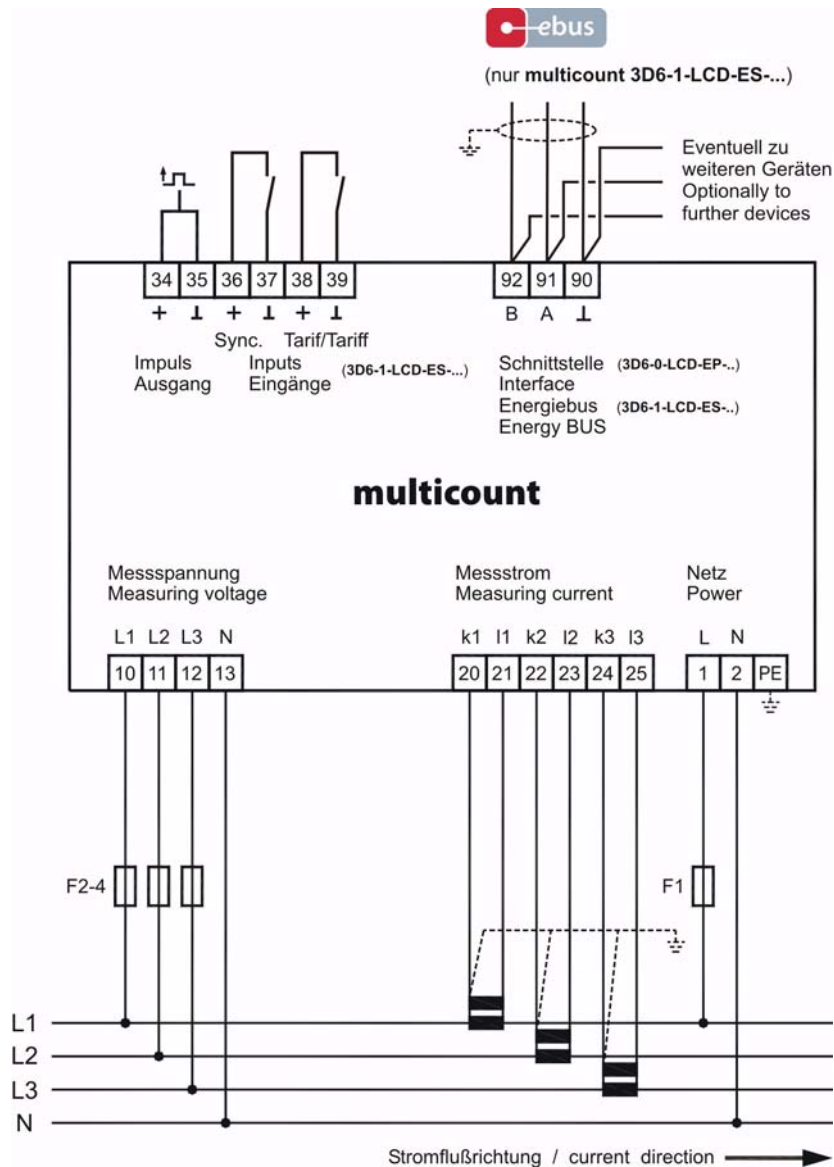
ebus

(nur **multicount 3D6-1-LCD-ES-...**)

Eventuell zu weiteren Geräten
Optionally to further devices

| 34 | 35 | 36 | 37 | 38 | 39 |
|---|---|---|---|---|---|
| + | ⊥ | + | ⊥ | + | ⊥ |

| 92 | 91 | 90 |
|---|---|---|
| B | A | ⊥ |

Sync. Tarif/Tariff
Impuls Ausgang
Inputs Eingänge (3D6-1-LCD-ES-...)

Schnittstelle (3D6-0-LCD-EP-..)
Interface
Energiebus (3D6-1-LCD-ES-..)
Energy BUS

multicount

Messspannung
Measuring voltage

Messstrom
Measuring current

Netz
Power

| L1 | L2 | L3 | N |
|---|---|---|---|
| 10 | 11 | 12 | 13 |

| k1 | l1 | k2 | l2 | k3 | l3 |
|---|---|---|---|---|---|
| 20 | 21 | 22 | 23 | 24 | 25 |

| L | N | |
|---|---|---|
| 1 | 2 | PE |

F2-4

F1

L1
L2
L3
N

Stromflußrichtung / current direction